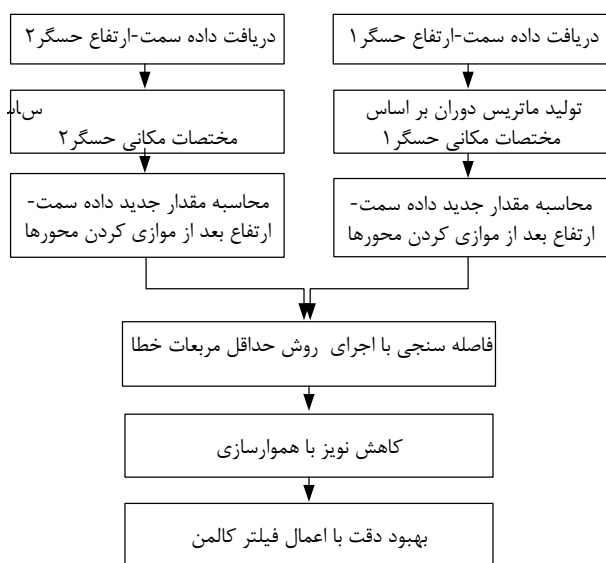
دریافت داده سمت-ارتفاع حسگر۱

تولید ماتریس دوران بر اساس مختصات مکانی حسگر۱

محاسبه مقدار جدید داده سمت-ارتفاع بعد از موازی کردن محورها

دریافت داده سمت-ارتفاع حسگر۲

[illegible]س‌اس
مختصات مکانی حسگر۲

محاسبه مقدار جدید داده سمت-ارتفاع بعد از موازی کردن محورها

فاصله سنجی با اجرای روش حداقل مربعات خطا

کاهش نویز با هموارسازی

بهبود دقت با اعمال فیلتر کالمن